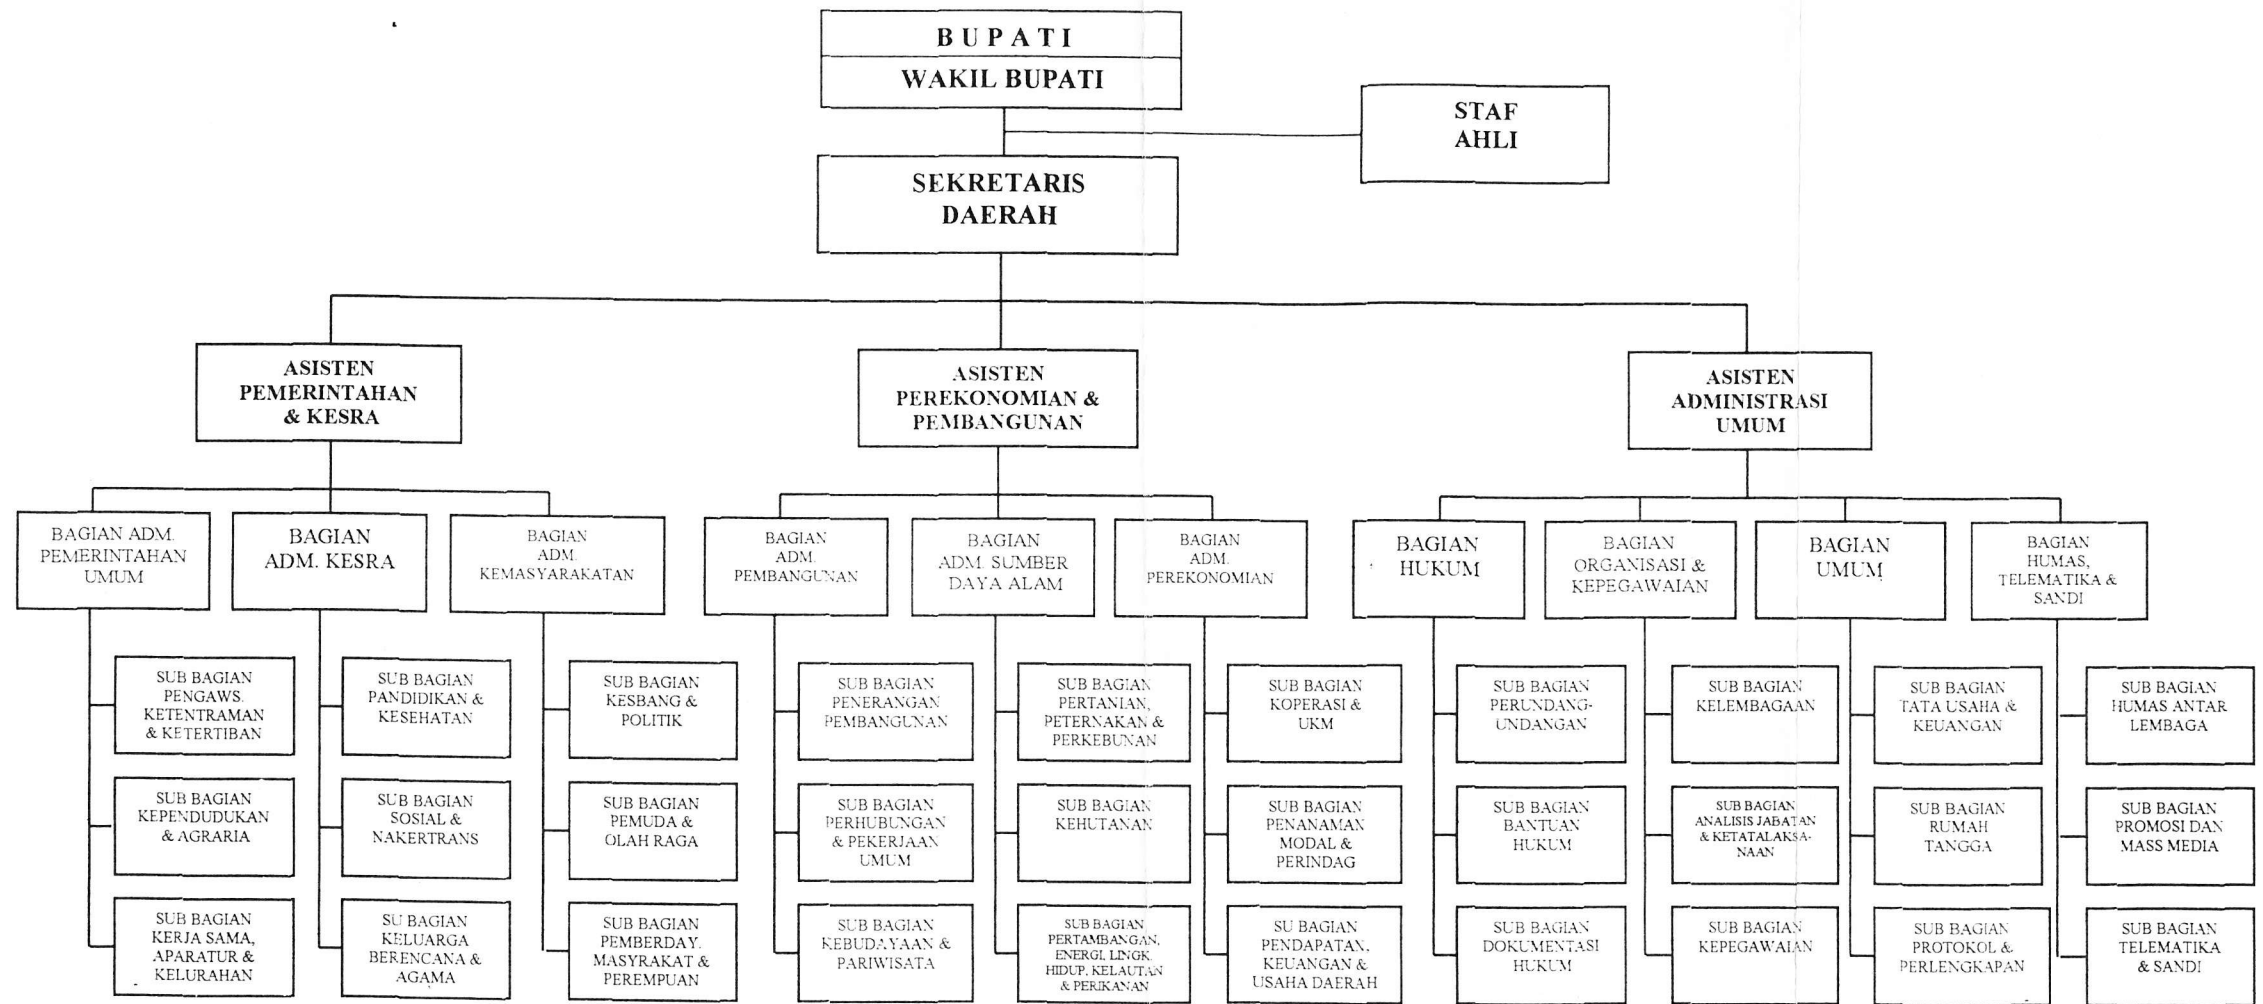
BUPATI
WAKIL BUPATI

STAF AHLI

SEKRETARIS DAERAH

ASISTEN PEMERINTAHAN & KESRA

ASISTEN PEREKONOMIAN & PEMBANGUNAN

ASISTEN ADMINISTRASI UMUM

BAGIAN ADM. PEMERINTAHAN UMUM

BAGIAN ADM. KESRA

BAGIAN ADM. KEMASYARAKATAN

BAGIAN ADM. PEMBANGUNAN

BAGIAN ADM. SUMBER DAYA ALAM

BAGIAN ADM. PEREKONOMIAN

BAGIAN HUKUM

BAGIAN ORGANISASI & KEPEGAWAIAN

BAGIAN UMUM

BAGIAN HUMAS, TELEMATIKA & SANDI

SUB BAGIAN PENGAWS. KETENTRAMAN & KETERTIBAN

SUB BAGIAN KEPENDUDUKAN & AGRARIA

SUB BAGIAN KERJA SAMA, APARATUR & KELURAHAN

SUB BAGIAN PANDIDIKAN & KESEHATAN

SUB BAGIAN SOSIAL & NAKERTRANS

SU BAGIAN KELUARGA BERENCANA & AGAMA

SUB BAGIAN KESBANG & POLITIK

SUB BAGIAN PEMUDA & OLAH RAGA

SUB BAGIAN PEMBERDAY. MASYRAKAT & PEREMPUAN

SUB BAGIAN PENERANGAN PEMBANGUNAN

SUB BAGIAN PERHUBUNGAN & PEKERJAAN UMUM

SUB BAGIAN KEBUDAYAAN & PARIWISATA

SUB BAGIAN PERTANIAN, PETERNAKAN & PERKEBUNAN

SUB BAGIAN KEHUTANAN

SUB BAGIAN PERTAMBANGAN, ENERGI, LINGK. HIDUP, KELAUTAN & PERIKANAN

SUB BAGIAN KOPERASI & UKM

SUB BAGIAN PENANAMAN MODAL & PERINDAG

SU BAGIAN PENDAPATAN, KEUANGAN & USAHA DAERAH

SUB BAGIAN PERUNDANG-UNDANGAN

SUB BAGIAN BANTUAN HUKUM

SUB BAGIAN DOKUMENTASI HUKUM

SUB BAGIAN KELEMBAGAAN

SUB BAGIAN ANALISIS JABATAN & KETATALAKSANAAN

SUB BAGIAN KEPEGAWAIAN

SUB BAGIAN TATA USAHA & KEUANGAN

SUB BAGIAN RUMAH TANGGA

SUB BAGIAN PROTOKOL & PERLENGKAPAN

SUB BAGIAN HUMAS ANTAR LEMBAGA

SUB BAGIAN PROMOSI DAN MASS MEDIA

SUB BAGIAN TELEMATIKA & SANDI